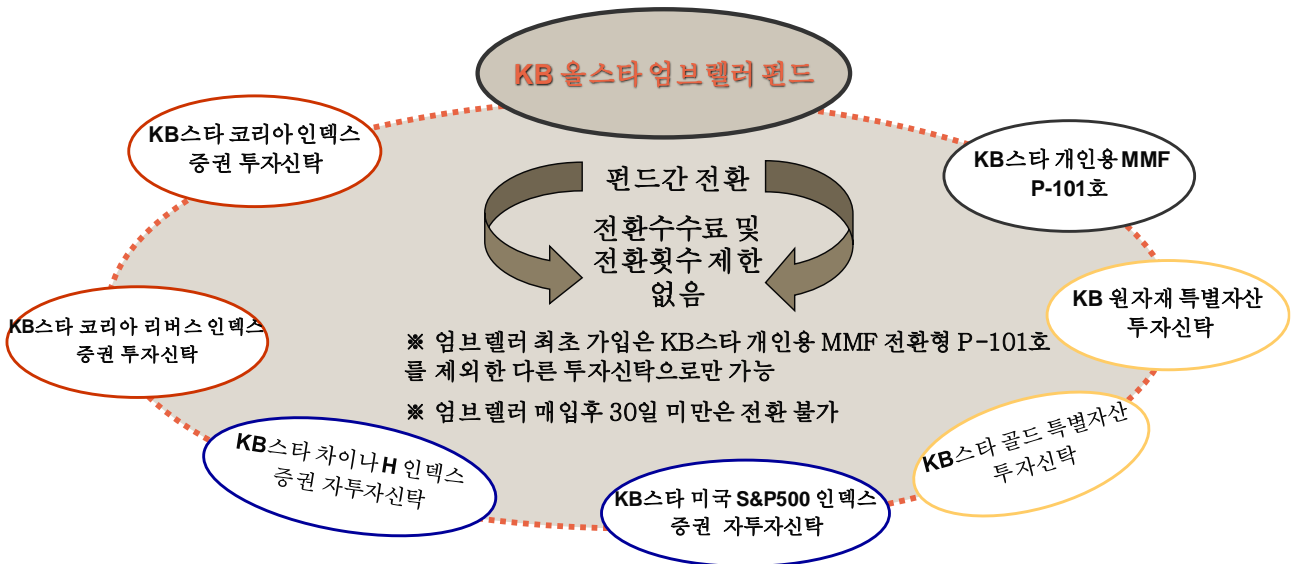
KB 올스타 엄브렐러 펀드

KB스타 코리아 인덱스 증권 투자신탁

KB스타 개인용 MMF P-101호

펀드간 전환

전환수수료 및 전환횟수 제한 없음

KB스타 코리아 리버스 인덱스 증권 투자신탁

KB 원자재 특별자산 투자신탁

※ 엄브렐러 최초 가입은 KB스타 개인용 MMF 전환형 P-101호를 제외한 다른 투자신탁으로만 가능

※ 엄브렐러 매입후 30일 미만은 전환 불가

KB스타 차이나H 인덱스 증권 자투자신탁

KB스타 골드 특별자산 투자신탁

KB스타 미국 S&P500 인덱스 증권 자투자신탁